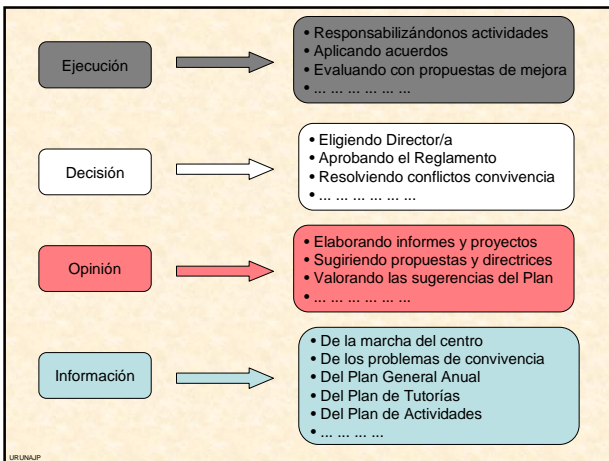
Ejecución

• Responsabilizándonos actividades
• Aplicando acuerdos
• Evaluando con propuestas de mejora
• ... ... ... ... ... ...

Decisión

• Eligiendo Director/a
• Aprobando el Reglamento
• Resolviendo conflictos convivencia
• ... ... ... ... ... ...

Opinión

• Elaborando informes y proyectos
• Sugiriendo propuestas y directrices
• Valorando las sugerencias del Plan
• ... ... ... ... ... ...

Información

• De la marcha del centro
• De los problemas de convivencia
• Del Plan General Anual
• Del Plan de Tutorías
• Del Plan de Actividades
• ... ... ... ...

URUNAJP